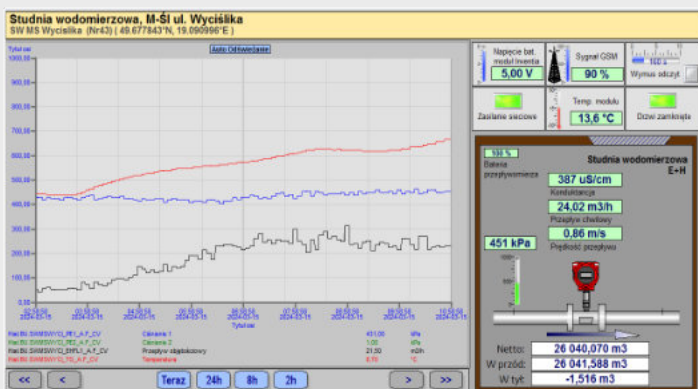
Studnia wodomierzowa, M-Śl ul. Wyciślika
SW MS Wycislika (Nr43) ( 49.677843°N, 19.090996°E )

Tytuł osi
Auto Odświeżanie
1000,00
900,00
800,00
700,00
600,00
500,00
400,00
300,00
200,00
100,00
0,00
Tytuł osi

| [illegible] | Ciśnienie 1 | 451,00 | kPa |
|---|---|---|---|
| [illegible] | Ciśnienie 2 | 1,00 | kPa |
| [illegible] | Przepływ objętościowy | 21,50 | m3/h |
| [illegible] | Temperatura | 6,10 | °C |

<< < Teraz 24h 8h 2h > >>

Napięcie bat. moduł Inventia
5,00 V
Sygnał GSM
90 %
Wymus odczyt
Zasilanie sieciowe
Temp. modułu
13,6 °C
Drzwi zamknięte

100 %
Bateria przepływomierza
Studnia wodomierzowa E+H
387 uS/cm
Konduktancja
24,02 m3/h
Przepływ chwilowy
0,86 m/s
Prędkość przepływu
451 kPa

Netto: 26 040,070 m3
W przód: 26 041,588 m3
W tył: -1,516 m3